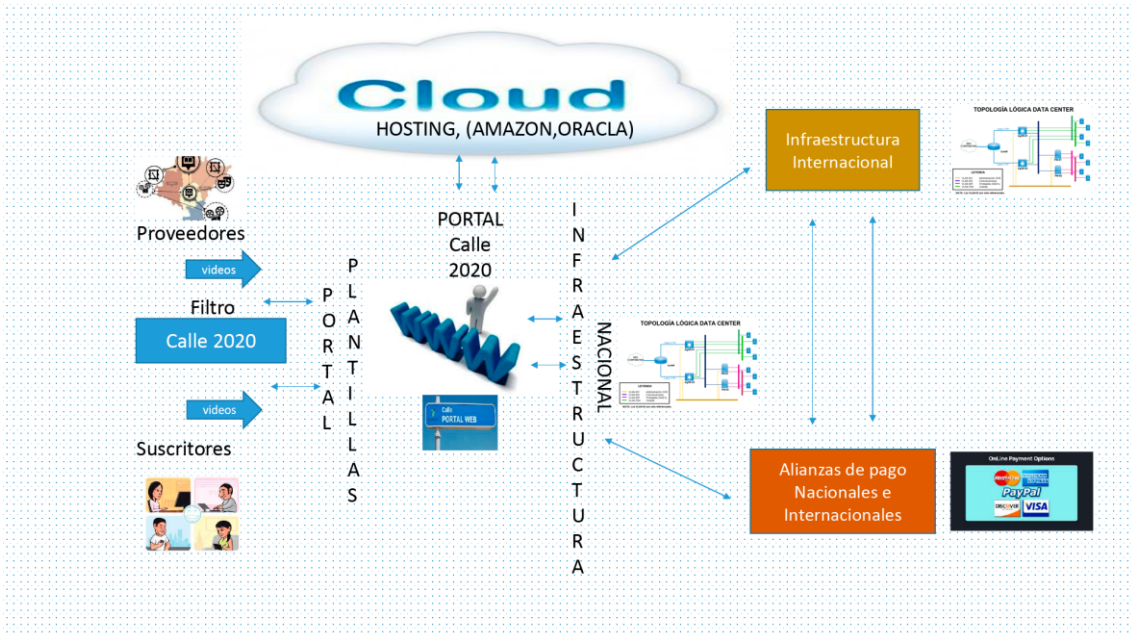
Cloud
HOSTING, (AMAZON,ORACLA)

Proveedores

videos

Filtro

Calle 2020

videos

Suscritores

PORTAL

PLANTILLAS

PORTAL
Calle
2020

WWW

Calle
PORTAL WEB

INFRAESTRUCTURA

NACIONAL

TOPOLOGÍA LÓGICA DATA CENTER

Infraestructura
Internacional

TOPOLOGÍA LÓGICA DATA CENTER

Alianzas de pago
Nacionales e
Internacionales

OnLine Payment Options
MasterCard
AMERICAN EXPRESS
PayPal
DISCOVER
VISA